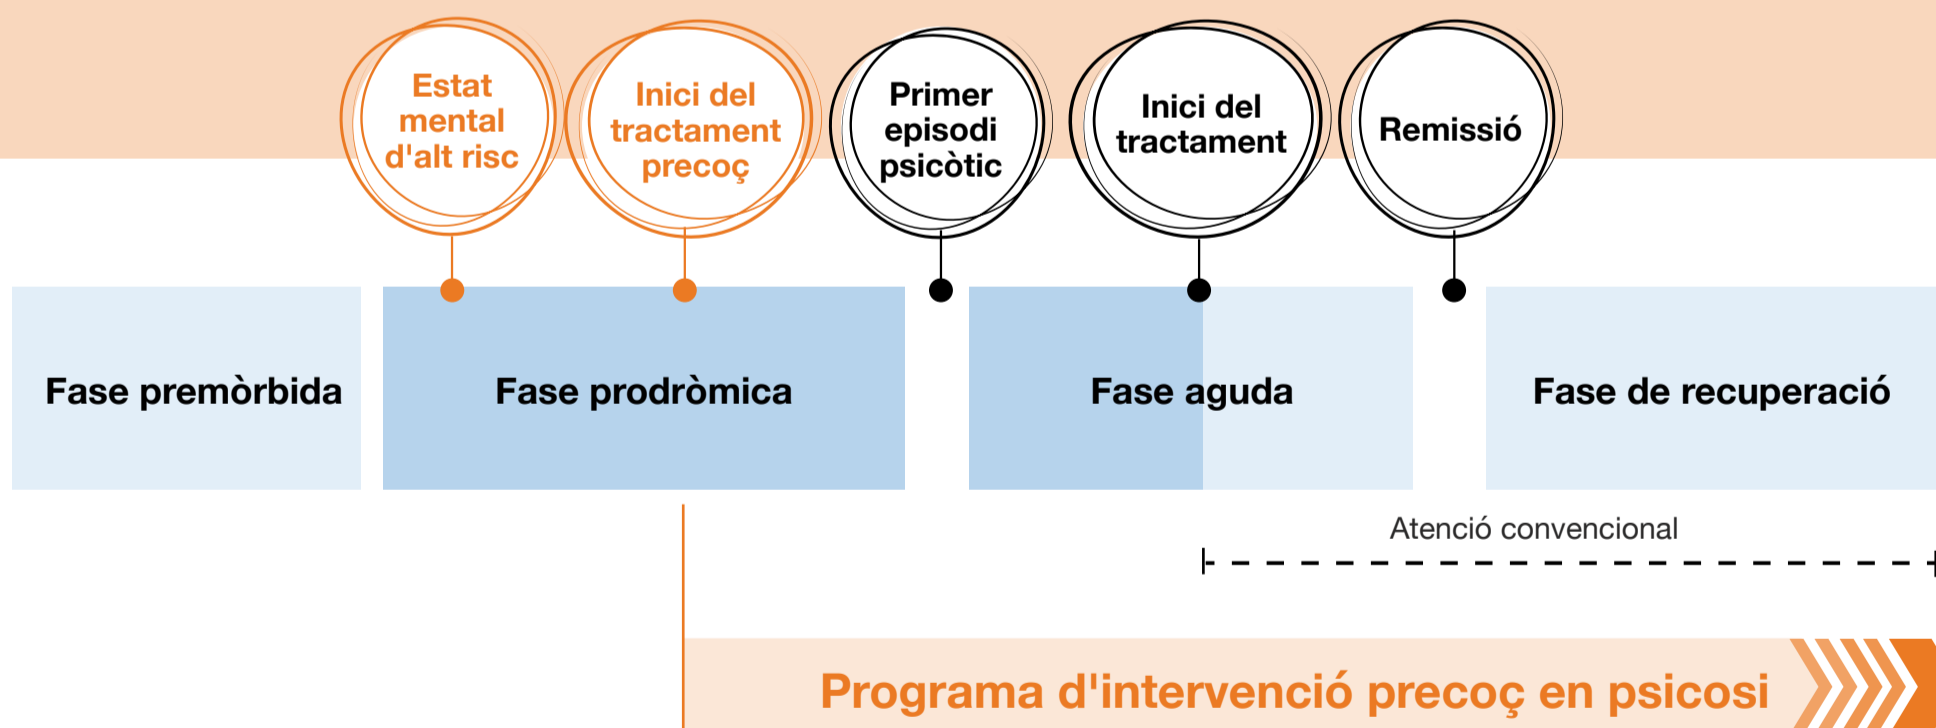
Estat mental d'alt risc

Inici del tractament precoç

Primer episodi psicòtic

Inici del tractament

Remissió

Fase premòrbida

Fase prodròmica

Fase aguda

Fase de recuperació

Atenció convencional

Programa d'intervenció precoç en psicosi